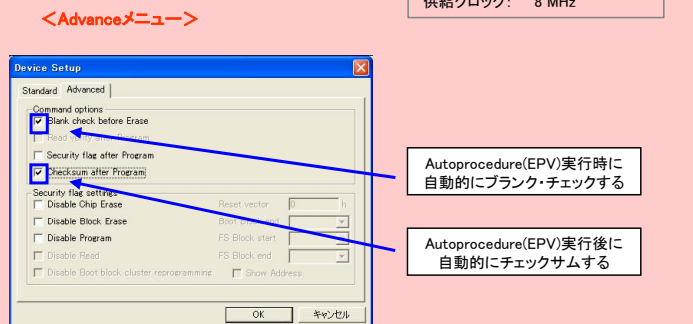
供給クロック: 8 MHz

＜Advanceメニュー＞

Device Setup

Standard Advanced

Command options

☑ Blank check before Erase

☐ Read verify after Program

☐ Security flag after Program

☑ Checksum after Program

Security flag settings

☐ Disable Chip Erase

☐ Disable Block Erase

☐ Disable Program

☐ Disable Read

☐ Disable Boot block cluster reprogramming

Reset vector 0 h

Boot block end

FS Block start

FS Block end

☐ Show Address

OK キャンセル

Autoprocedure(EPV)実行時に自動的にブランク・チェックする

Autoprocedure(EPV)実行後に自動的にチェックサムする